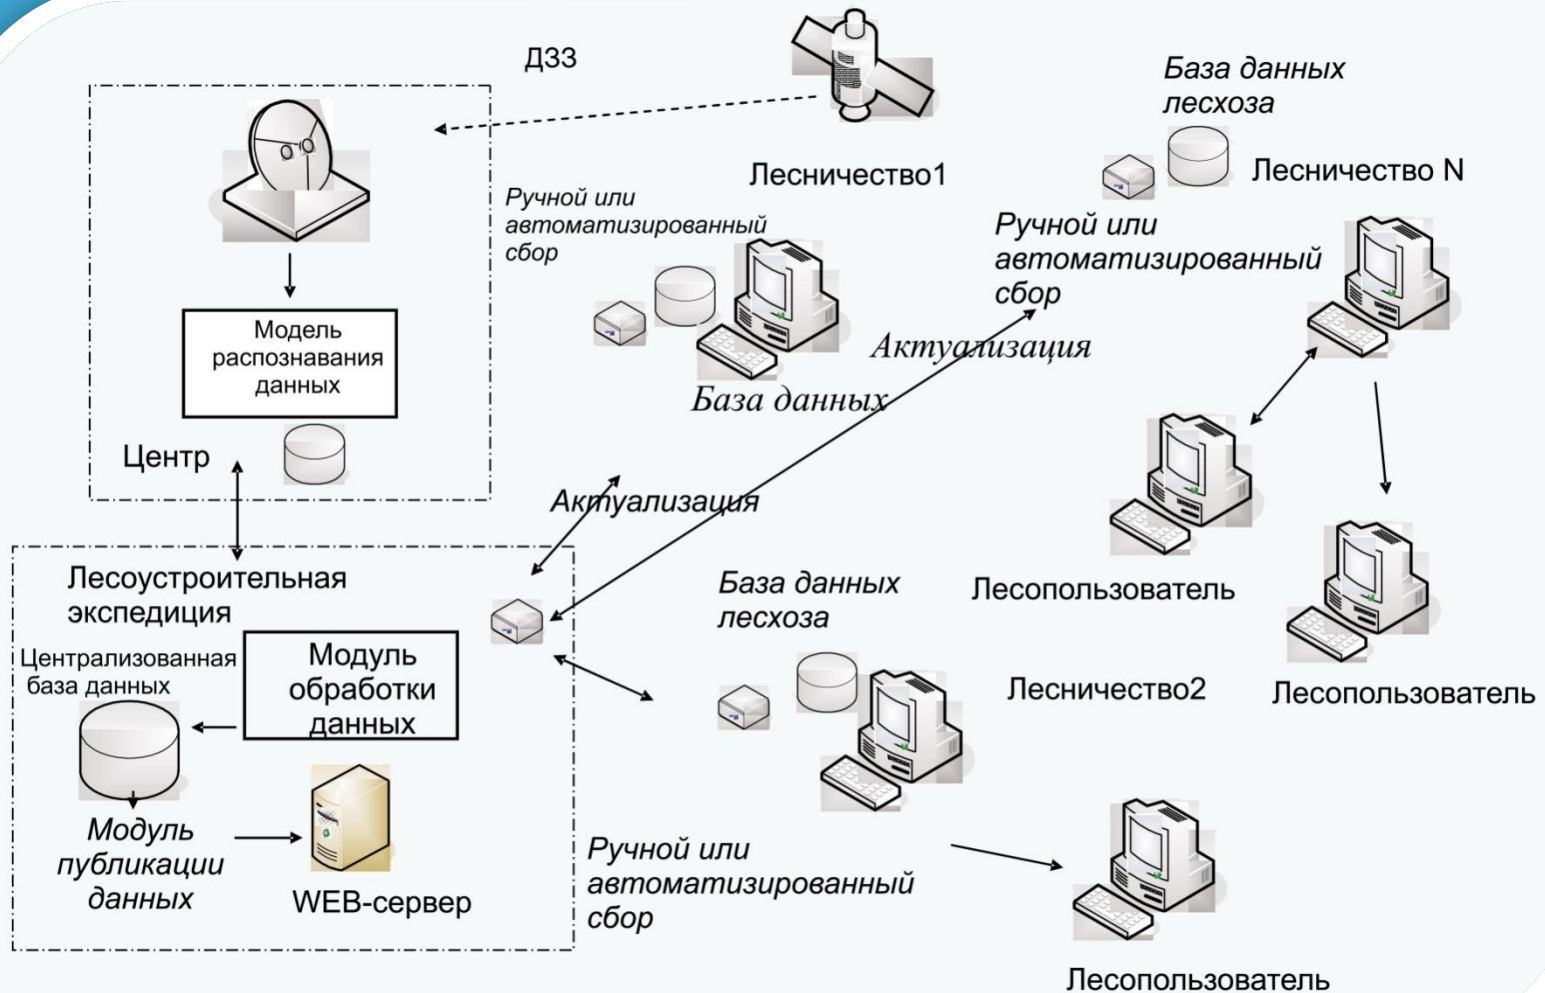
ДЗЗ

База данных лесхоза

Лесничество1

Лесничество N

Ручной или автоматизированный сбор

Ручной или автоматизированный сбор

Модель распознавания данных

Актуализация

База данных

Центр

Актуализация

Лесоустроительная экспедиция

База данных лесхоза

Лесопользователь

Централизованная база данных

Модуль обработки данных

Лесничество2

Лесопользователь

Модуль публикации данных

WEB-сервер

Ручной или автоматизированный сбор

Лесопользователь